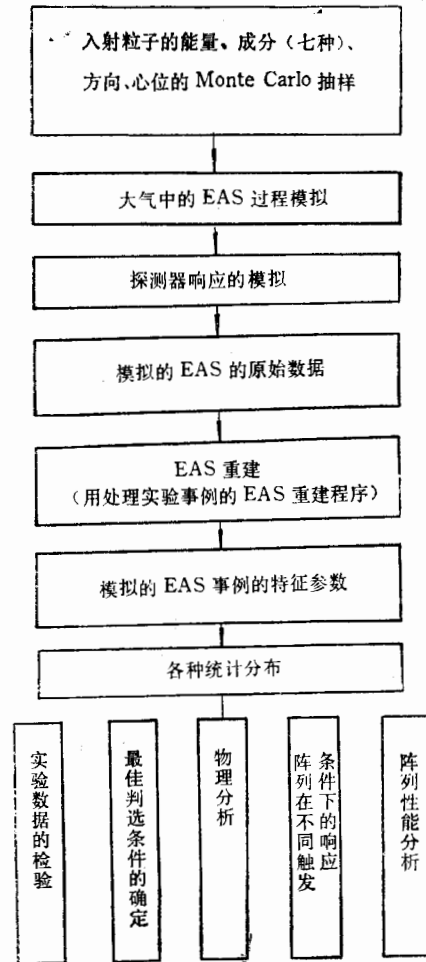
入射粒子的能量、成分（七种）、方向、心位的 Monte Carlo 抽样

大气中的 EAS 过程模拟

探测器响应的模拟

模拟的 EAS 的原始数据

EAS 重建
（用处理实验事例的 EAS 重建程序）

模拟的 EAS 事例的特征参数

各种统计分布

实验数据的检验

最佳判选条件的确定

物理分析

阵列在不同触发条件下的响应

阵列性能分析